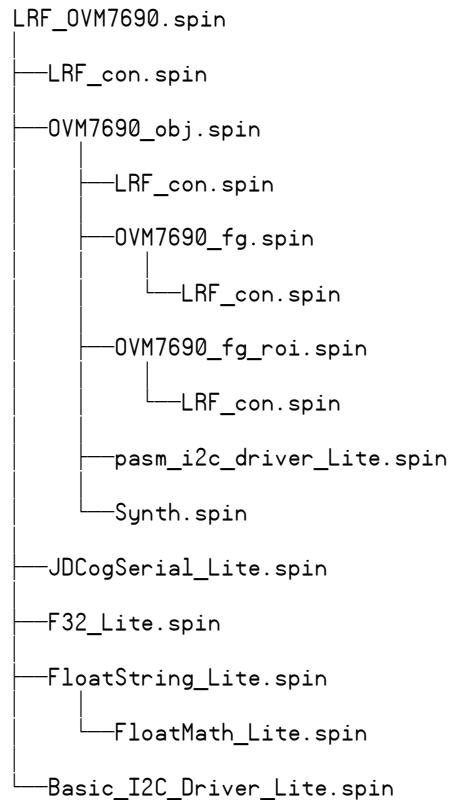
LRF_OVM7690.spin

LRF_con.spin

OVM7690_obj.spin

LRF_con.spin

OVM7690_fg.spin

LRF_con.spin

OVM7690_fg_roi.spin

LRF_con.spin

pasm_i2c_driver_Lite.spin

Synth.spin

JDCogSerial_Lite.spin

F32_Lite.spin

FloatString_Lite.spin

FloatMath_Lite.spin

Basic_I2C_Driver_Lite.spin